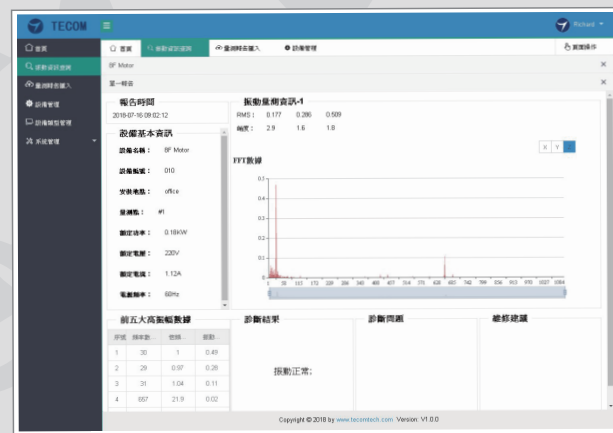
TECOM

Richard

首頁
振動資訊查詢
量測時長匯入
設備管理
設備類型管理
系統管理

首頁
振動資訊查詢
量測時長匯入
設備管理

頁面操作

8F Motor

第一報告

報告時間
2018-07-16 09:02:12

設備基本資訊
設備名稱： 8F Motor
設備編號： 010
安裝地點： office
量測點： #1
額定功率： 0.18kW
額定電壓： 220V
額定電流： 1.12A
電源頻率： 60Hz

振動量測資訊-1
RMS： 0.177 0.286 0.509
幅度： 2.9 1.6 1.8

FFT數據

X Y Z

0.5
0.4
0.3
0.2
0.1
0

前五大高振幅數據

| 序號 | 頻率數… | 倍頻… | 振動… |
|---|---|---|---|
| 1 | 30 | 1 | 0.49 |
| 2 | 29 | 0.97 | 0.28 |
| 3 | 31 | 1.04 | 0.11 |
| 4 | 657 | 21.9 | 0.02 |

診斷結果
振動正常;

診斷問題

維修建議

Copyright © 2018 by www.tecomtech.com Version: V1.0.0